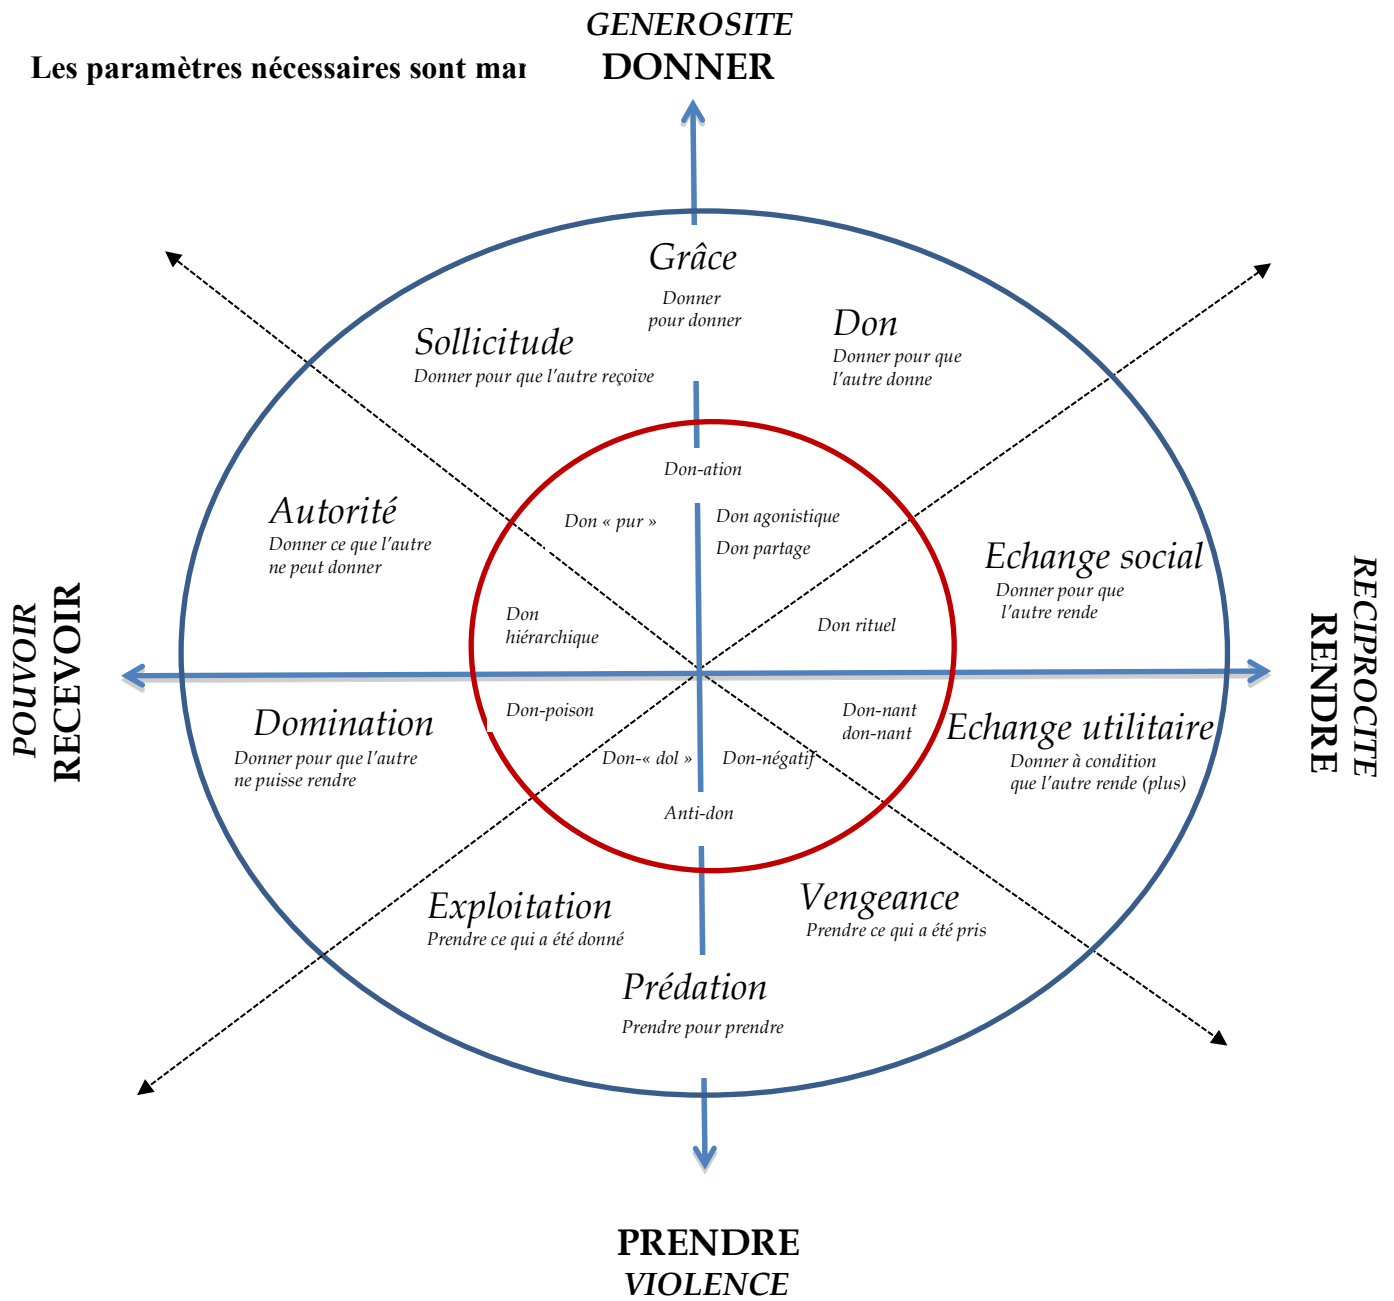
Les paramètres nécessaires sont mai

GENEROSITE
DONNER

Grâce
Donner pour donner

Sollicitude
Donner pour que l'autre reçoive

Don
Donner pour que l'autre donne

Autorité
Donner ce que l'autre ne peut donner

Echange social
Donner pour que l'autre rende

Don-ation

Don « pur »

Don agonistique

Don partage

Don hiérarchique

Don rituel

Don-poison

Don-nant don-nant

Don-« dol »

Don-négatif

Anti-don

POUVOIR
RECEVOIR

RECIPROCITE
RENDRE

Domination
Donner pour que l'autre ne puisse rendre

Echange utilitaire
Donner à condition que l'autre rende (plus)

Exploitation
Prendre ce qui a été donné

Vengeance
Prendre ce qui a été pris

Prédation
Prendre pour prendre

PRENDRE
VIOLENCE